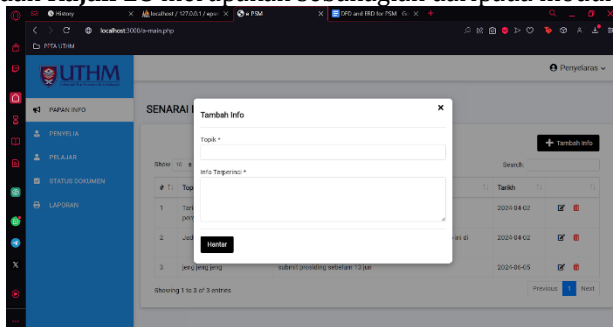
dan Rajah 16 merupakan sebahagian daripada modul

History | localhost / 127.0.0.1 / epsm | e PSM | DFD and ERD for PSM

localhost:3000/a-main.php

PFTA UTHM

UTHM

Penyelaras

PAPAN INFO

PENYELIA

PELAJAR

STATUS DOKUMEN

LAPORAN

SENARAI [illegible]

Tambah Info

Show 10 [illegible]

Search:

| # | Top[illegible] | | Tarikh | |
|---|---|---|---|---|
| 1 | Tarik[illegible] pem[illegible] | | 2024-04-02 | |
| 2 | Jad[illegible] | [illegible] ini di | 2024-04-02 | |
| 3 | jeng jeng jeng | submit prosiding sebelum 13 jun | 2024-06-05 | |

Showing 1 to 3 of 3 entries

Previous 1 Next

Tambah Info

Topik *

Info Terperinci *

Hantar